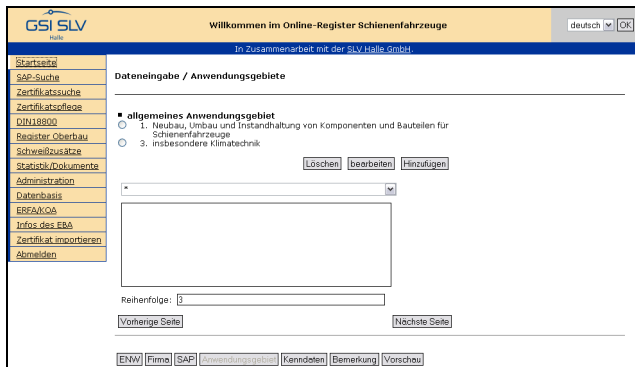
GSI SLV
Halle

Willkommen im Online-Register Schienenfahrzeuge

deutsch OK

In Zusammenarbeit mit der SLV Halle GmbH.

Startseite
SAP-Suche
Zertifikatssuche
Zertifikatspflege
DIN18800
Register Oberbau
Schweißzusätze
Statistik/Dokumente
Administration
Datenbasis
ERFA/KOA
Infos des EBA
Zertifikat importieren
Abmelden

Dateneingabe / Anwendungsgebiete

allgemeines Anwendungsgebiet

1. Neubau, Umbau und Instandhaltung von Komponenten und Bauteilen für Schienenfahrzeuge

3. insbesondere Klimatechnik

Löschen bearbeiten Hinzufügen

*

Reihenfolge: 3

Vorherige Seite

Nächste Seite

ENW Firma SAP Anwendungsgebiet Kenndaten Bemerkung Vorschau